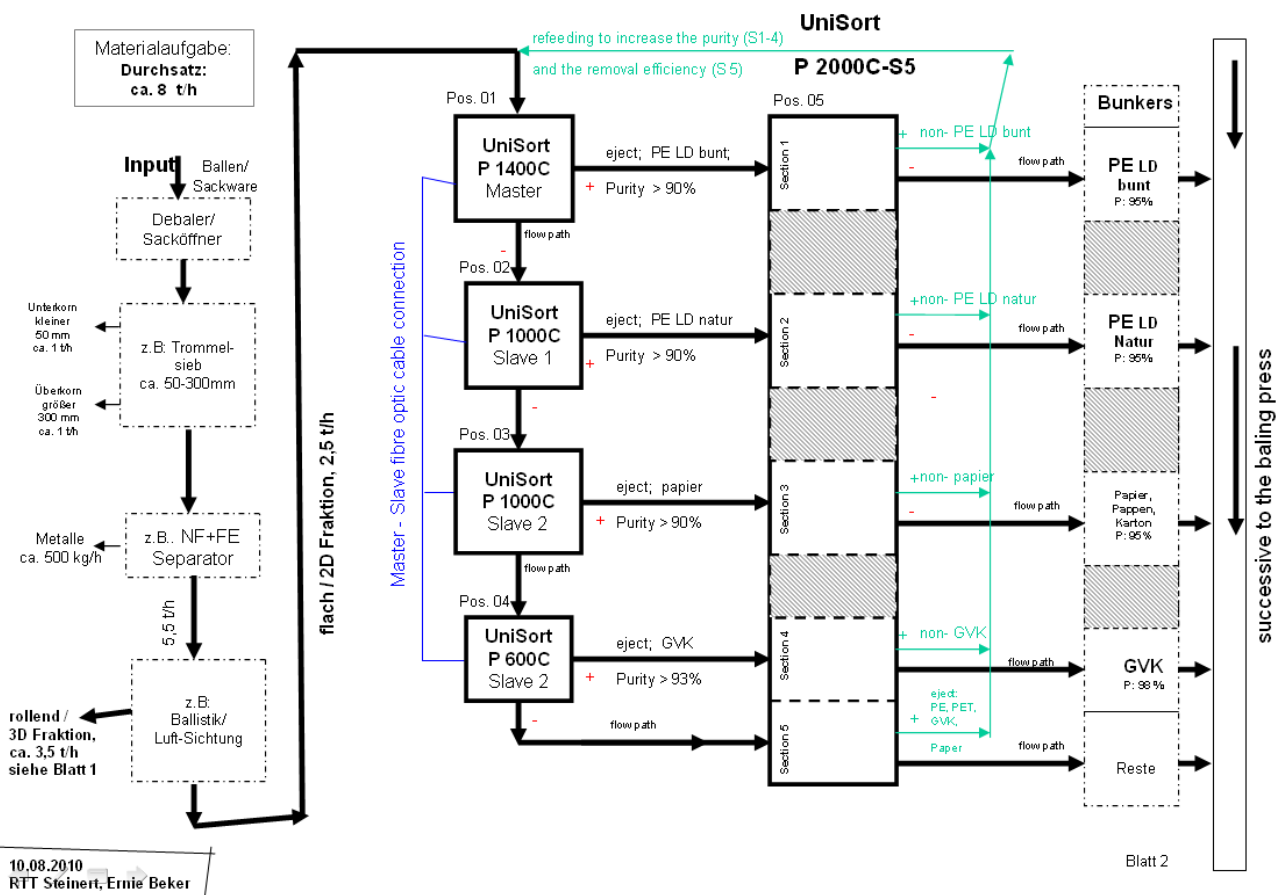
Materialaufgabe:
Durchsatz:
ca. 8 t/h

UniSort
refeeding to increase the purity (S1-4)
and the removal efficiency (S 5)
P 2000C-S5

Input
Ballen/
Sackware

Debaler/
Sacköffner

Unterkorn
kleiner
50 mm
ca. 1 t/h

z.B: Trommelsieb
ca. 50-300mm

Überkorn
größer
300 mm
ca. 1 t/h

Metalle
ca. 500 kg/h

z.B.. NF+FE
Separator

5,5 t/h

z.B:
Ballistik/
Luft-Sichtung

rollend /
3D Fraktion,
ca. 3,5 t/h
siehe Blatt 1

flach / 2D Fraktion, 2,5 t/h

Master - Slave fibre optic cable connection

Pos. 01
UniSort
P 1400C
Master
eject; PE LD bunt;
+ Purity > 90%
flow path
-

Pos. 02
UniSort
P 1000C
Slave 1
eject; PE LD natur
+ Purity > 90%
-

Pos. 03
UniSort
P 1000C
Slave 2
eject; papier
+ Purity > 90%
flow path

Pos. 04
UniSort
P 600C
Slave 2
eject; GVK
+ Purity > 93%
- flow path

Pos. 05
Section 1
Section 2
Section 3
Section 4
Section 5

+ non- PE LD bunt
- flow path
+non- PE LD natur
- flow path
-
+non- papier
- flow path
+ non- GVK
flow path
eject:
PE, PET,
GVK,
+
Paper
flow path

Bunkers
PE LD
bunt
P: 95%
PE LD
Natur
P: 95%
Papier,
Pappen,
Karton
P: 95%
GVK
P: 98%
Reste

successive to the baling press

Blatt 2

10.08.2010
RTT Steinert, Ernie Beker